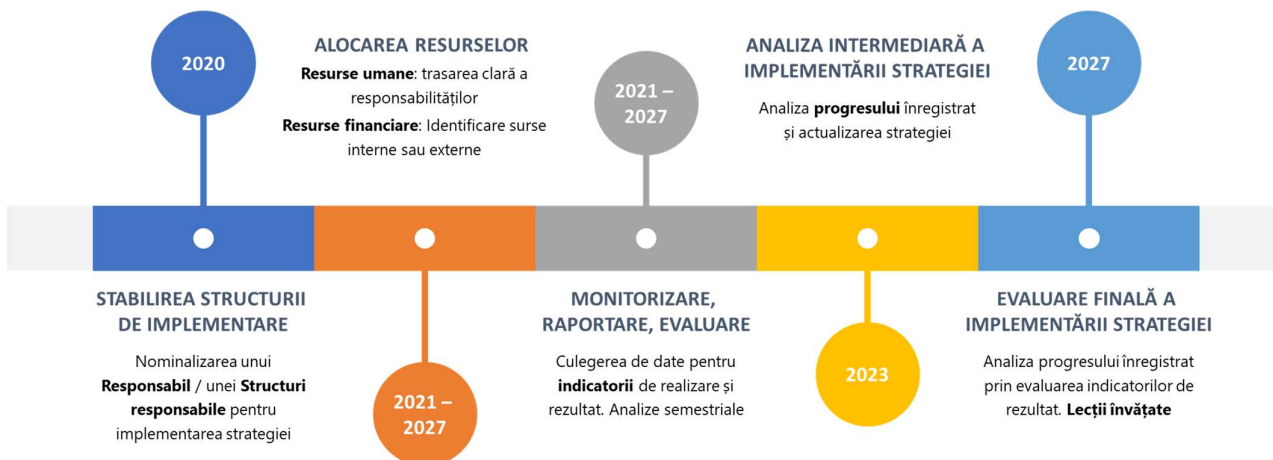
2020

ALOCAREA RESURSELOR

**Resurse umane**: trasarea clară a responsabilităților

**Resurse financiare**: Identificare surse interne sau externe

2021 – 2027

ANALIZA INTERMEDIARĂ A IMPLEMENTĂRII STRATEGIEI

Analiza **progresului** înregistrat și actualizarea strategiei

2027

STABILIREA STRUCTURII DE IMPLEMENTARE

Nominalizarea unui **Responsabil** / unei **Structuri responsabile** pentru implementarea strategiei

2021 – 2027

MONITORIZARE, RAPORTARE, EVALUARE

Culegerea de date pentru **indicatorii** de realizare și rezultat. Analize semestriale

2023

EVALUARE FINALĂ A IMPLEMENTĂRII STRATEGIEI

Analiza progresului înregistrat prin evaluarea indicatorilor de rezultat. **Lecții învățate**